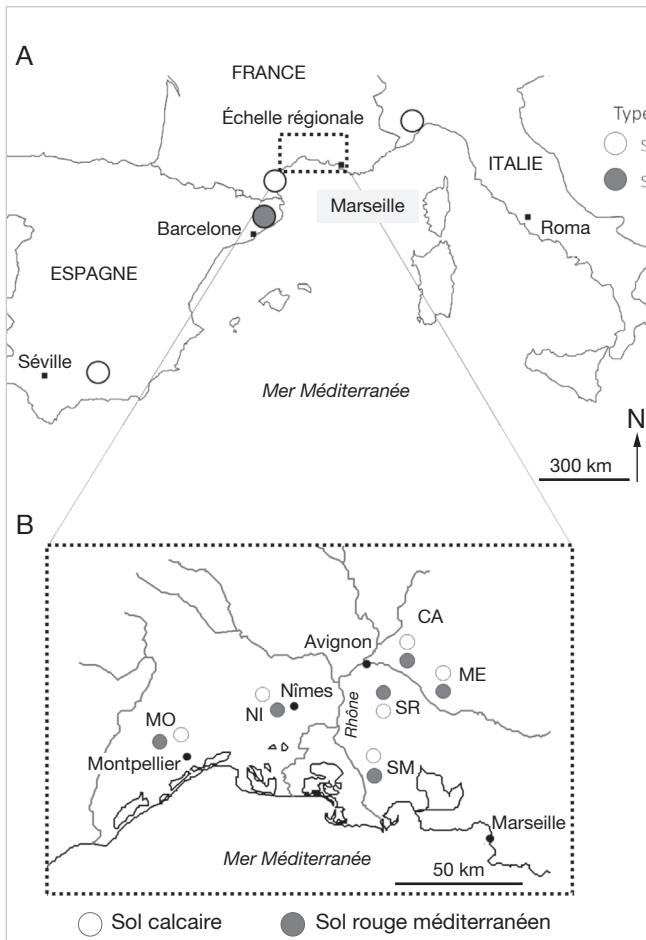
A

FRANCE

Échelle régionale

Type
S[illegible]
S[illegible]

ITALIE

Marseille

Barcelone

Roma

ESPAGNE

Séville

Mer Méditerranée

N

300 km

B

CA

Avignon

ME

Nîmes

NI

SR

MO

Rhône

Montpellier

SM

Marseille

Mer Méditerranée

50 km

Sol calcaire
Sol rouge méditerranéen